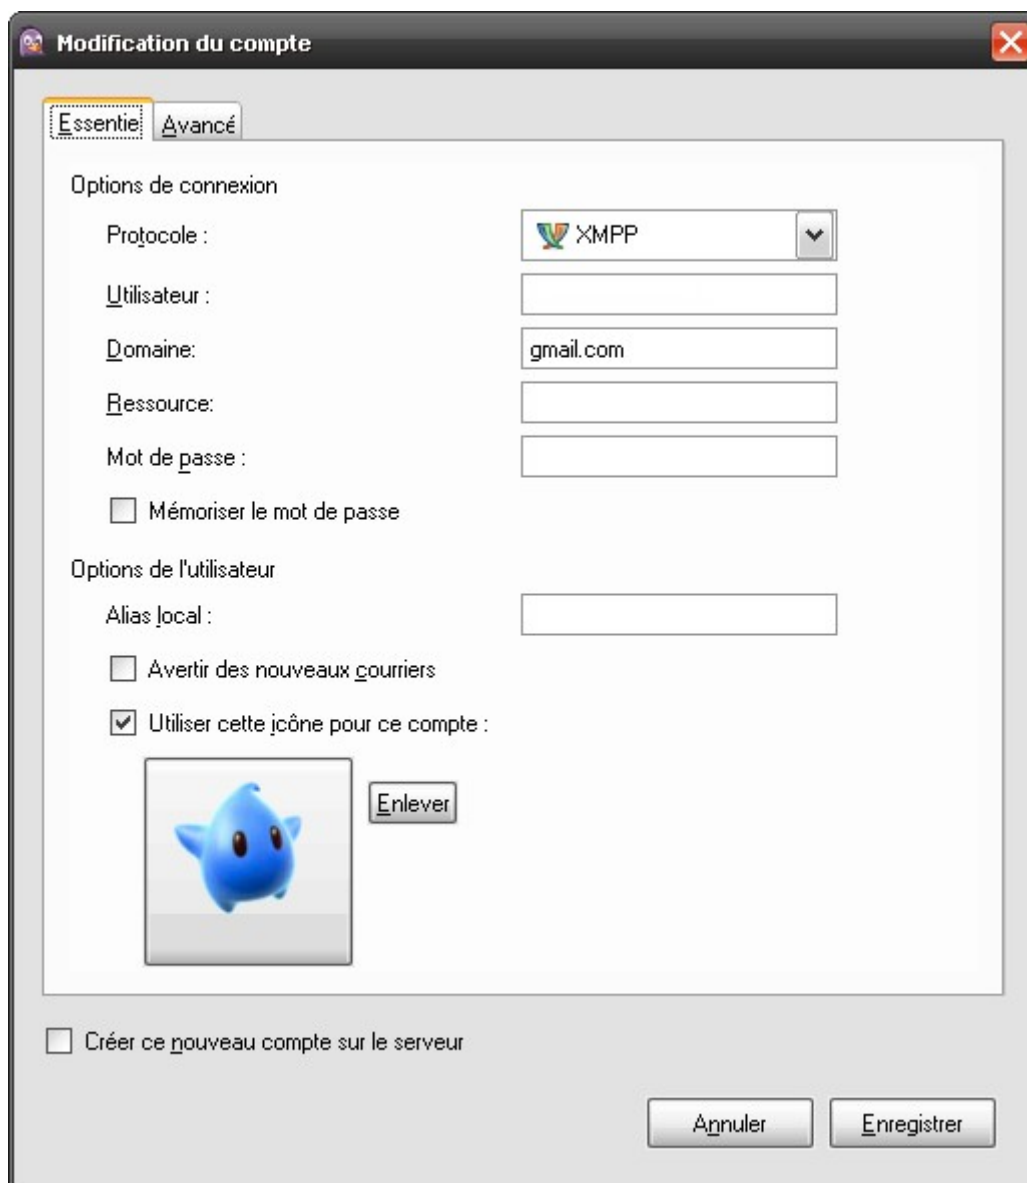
Modification du compte

Essentiel Avancé

Options de connexion

Protocole :

XMPP

Utilisateur :

Domaine:

gmail.com

Ressource:

Mot de passe :

Mémoriser le mot de passe

Options de l'utilisateur

Alias local :

Avertir des nouveaux courriers

Utiliser cette icône pour ce compte :

Enlever

Créer ce nouveau compte sur le serveur

Annuler

Enregistrer